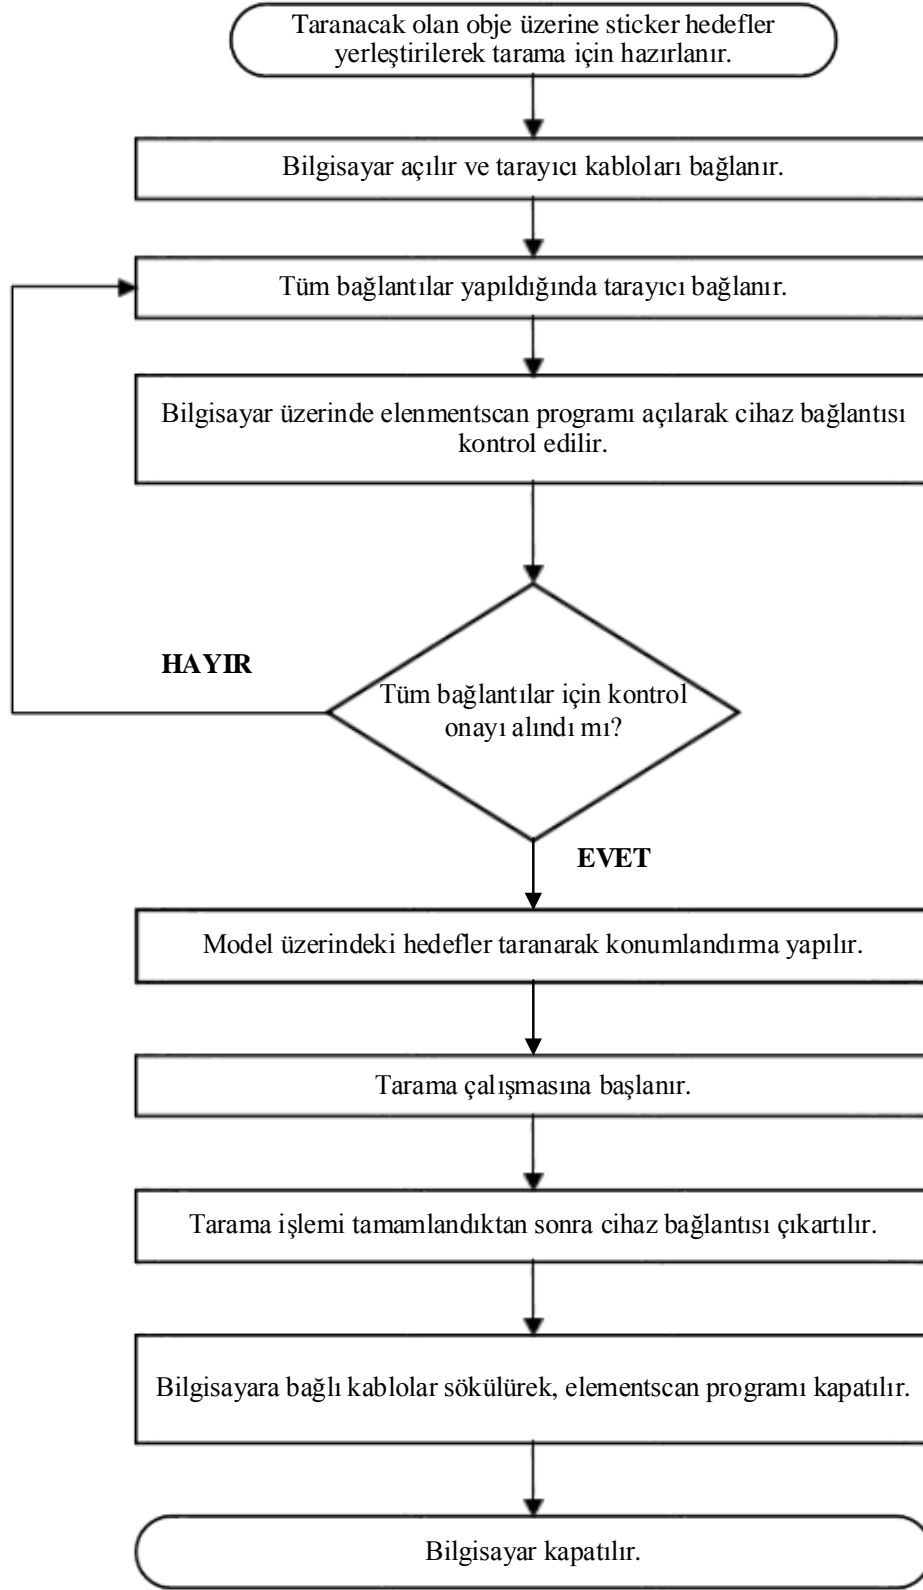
Taranacak olan obje üzerine sticker hedefler yerleştirilerek tarama için hazırlanır.

Bilgisayar açılır ve tarayıcı kabloları bağlanır.

Tüm bağlantılar yapıldığında tarayıcı bağlanır.

Bilgisayar üzerinde elenmentscan programı açılarak cihaz bağlantısı kontrol edilir.

HAYIR

Tüm bağlantılar için kontrol onayı alındı mı?

EVET

Model üzerindeki hedefler taranarak konumlandırma yapılır.

Tarama çalışmasına başlanır.

Tarama işlemi tamamlandıktan sonra cihaz bağlantısı çıkartılır.

Bilgisayara bağlı kablolar sökülürek, elementscan programı kapatılır.

Bilgisayar kapatılır.